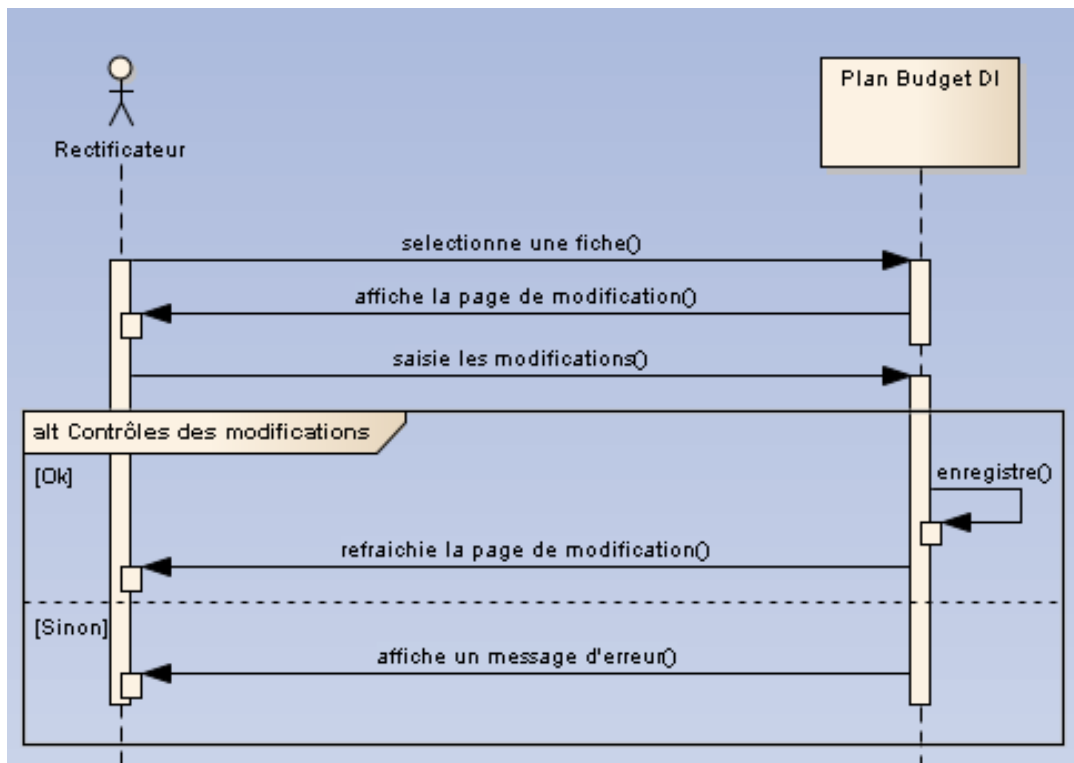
Rectificateur

Plan Budget DI

selectionne une fiche()

affiche la page de modification()

saisie les modifications()

alt Contrôles des modifications

[Ok]

enregistre()

refraichie la page de modification()

[Sinon]

affiche un message d'erreur()